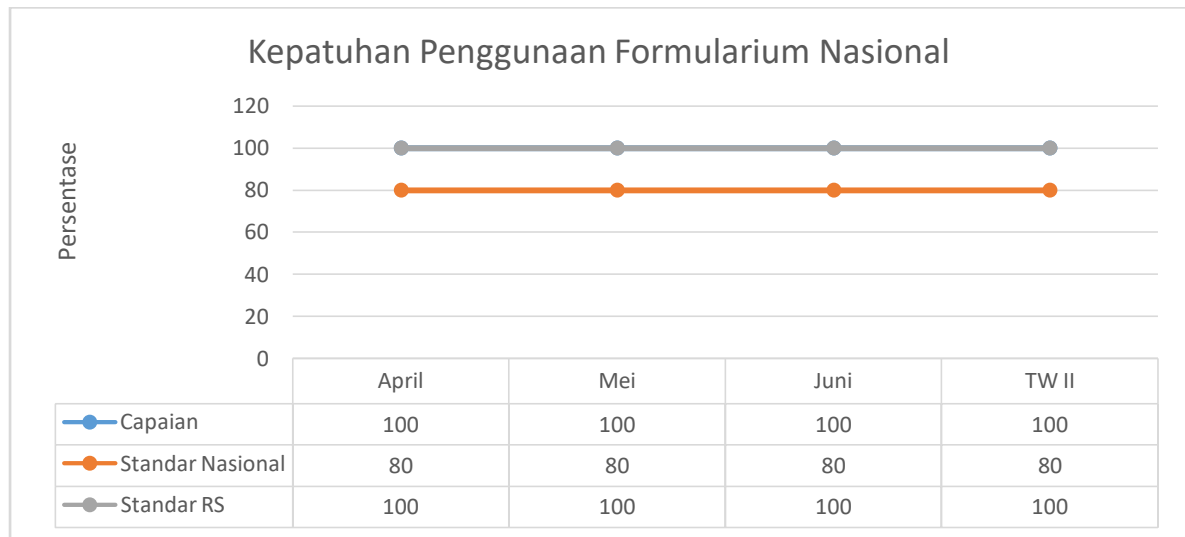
Kepatuhan Penggunaan Formularium Nasional

Persentase

120
100
80
60
40
20
0

| | April | Mei | Juni | TW II |
|---|---|---|---|---|
| Capaian | 100 | 100 | 100 | 100 |
| Standar Nasional | 80 | 80 | 80 | 80 |
| Standar RS | 100 | 100 | 100 | 100 |